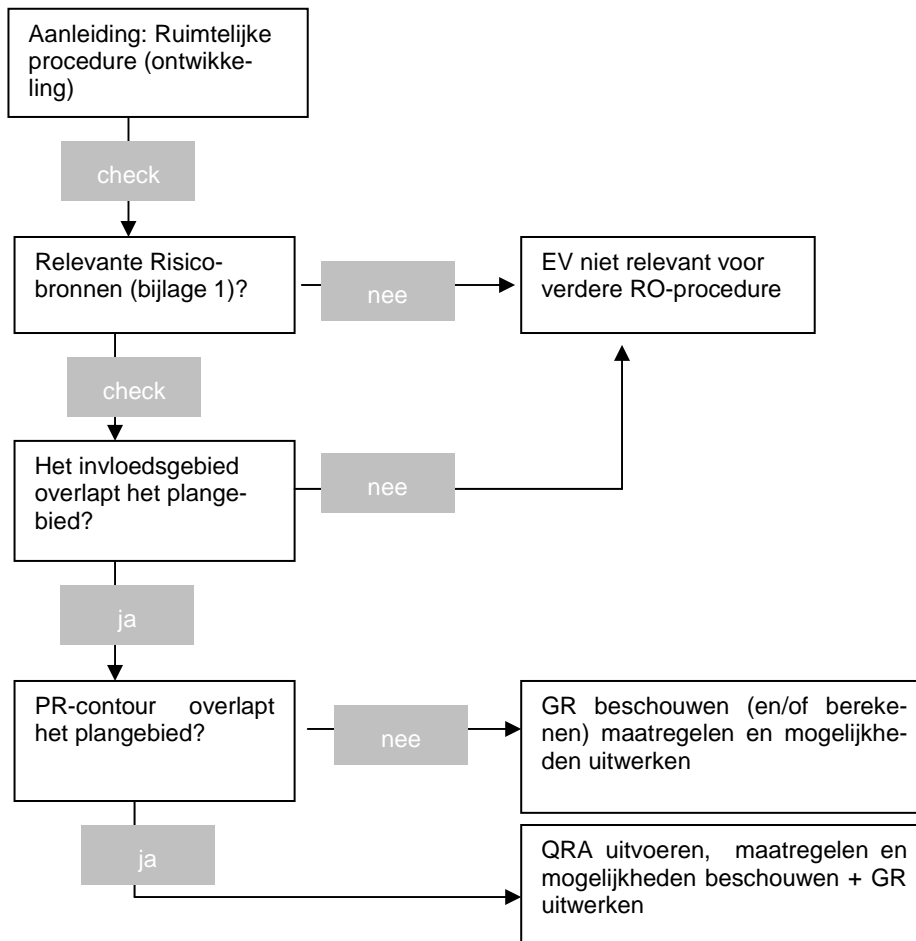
Aanleiding: Ruimtelijke procedure (ontwikkeling)

check

Relevante Risicobronnen (bijlage 1)?

nee

EV niet relevant voor verdere RO-procedure

check

Het invloedsgebied overlapt het plangebied?

nee

ja

PR-contour overlapt het plangebied?

nee

GR beschouwen (en/of berekenen) maatregelen en mogelijkheden uitwerken

ja

QRA uitvoeren, maatregelen en mogelijkheden beschouwen + GR uitwerken